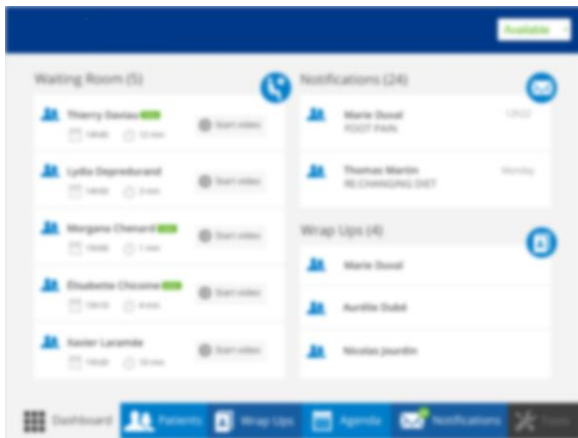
Available

Waiting Room (5)

Thierry Daviau
14h00 12 min
Start video

Lydia Deprédurand
14h00 3 min
Start video

Morgane Chenard
15h00 1 min
Start video

Élisabette Chicoine
15h15 4 min
Start video

Xavier Lacombe
15h30 10 min
Start video

Notifications (24)

Marie Duval
FOOT PAIN
13h22

Thomas Martin
RE:CHANGING DIET
Monday

Wrap Ups (4)

Marie Duval

Aurélie Dubé

Nicolas Jourdin

Dashboard
Patients
Wrap Ups
Agenda
Notifications
Tools